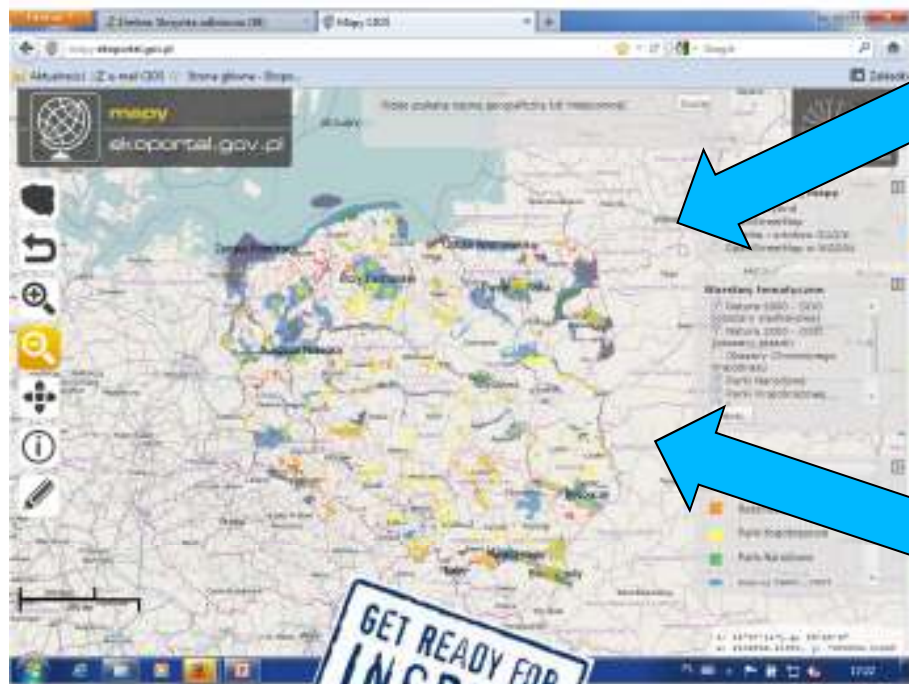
Mapy GDOŚ

mapy
ekoportal.gov.pl

Warstwy tematyczne
Natura 2000 - OSO
Natura 2000 - SOO
Obszary Chronionego Krajobrazu
Parki Narodowe
Parki Krajobrazowe

Parki Krajobrazowe
Parki Narodowe

GET READY FOR
INS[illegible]